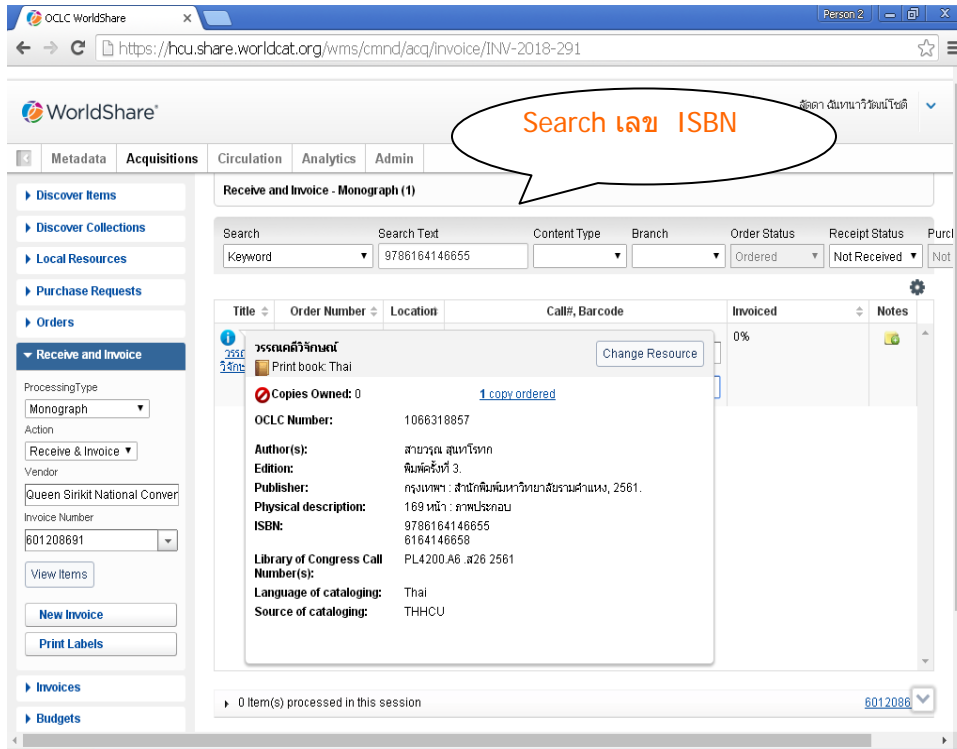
OCLC WorldShare ×

Person 2

https://hcu.share.worldcat.org/wms/cmnd/acq/invoice/INV-2018-291

WorldShare

Search เลข ISBN

ลัดดา ฉันทนาวิวัฒน์โชติ

Metadata Acquisitions Circulation Analytics Admin

▸ Discover Items
▸ Discover Collections
▸ Local Resources
▸ Purchase Requests
▸ Orders
▾ Receive and Invoice

ProcessingType
Monograph
Action
Receive & Invoice
Vendor
Queen Sirikit National Conver
Invoice Number
601208691
View Items

New Invoice
Print Labels

▸ Invoices
▸ Budgets

Receive and Invoice - Monograph (1)

| Search | Search Text | Content Type | Branch | Order Status | Receipt Status | Purcl |
|---|---|---|---|---|---|---|
| Keyword | 9786164146655 | | | Ordered | Not Received | Not |

| Title | Order Number | Location | Call#, Barcode | Invoiced | Notes |
|---|---|---|---|---|---|
| วรรณ วิจักษ | | | | 0% | |

วรรณคดีวิจักษณ์
Print book: Thai
Change Resource

Copies Owned: 0
1 copy ordered

OCLC Number: 1066318857
Author(s): สายวรุณ สุนทโรทก
Edition: พิมพ์ครั้งที่ 3.
Publisher: กรุงเทพฯ : สำนักพิมพ์มหาวิทยาลัยรามคำแหง, 2561.
Physical description: 169 หน้า : ภาพประกอบ
ISBN: 9786164146655 6164146658
Library of Congress Call Number(s): PL4200.A6 .ส26 2561
Language of cataloging: Thai
Source of cataloging: THHCU

▸ 0 Item(s) processed in this session
6012086